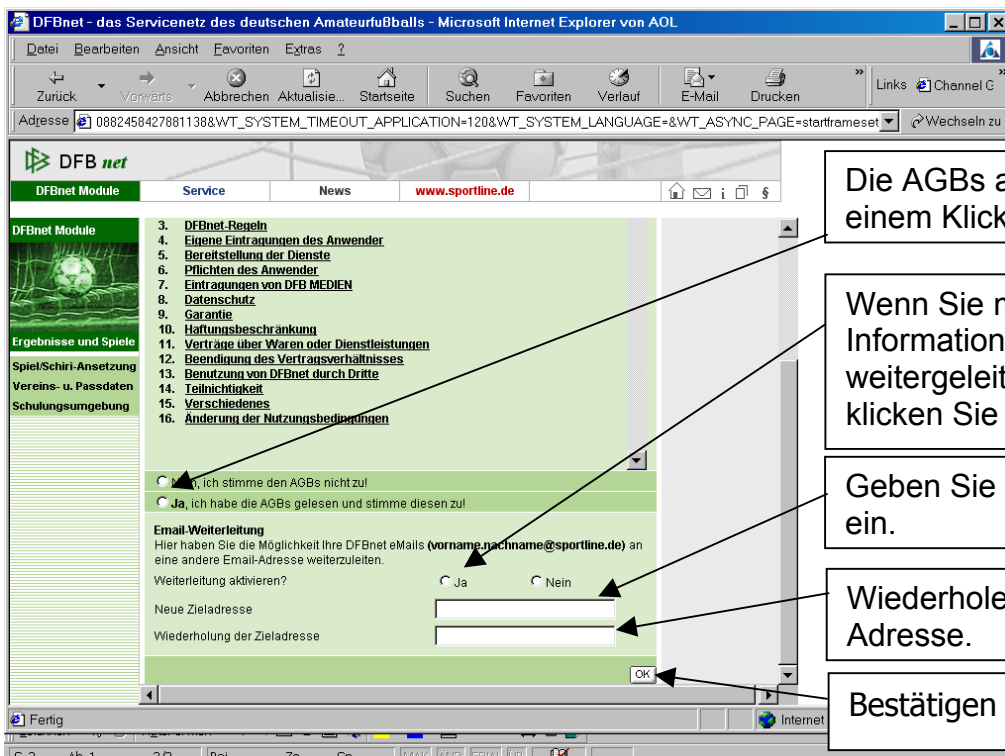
DFBnet - das Servicenetz des deutschen Amateurfußballs - Microsoft Internet Explorer von AOL

Datei Bearbeiten Ansicht Favoriten Extras ?

Zurück Vorwärts Abbrechen Aktualisie... Startseite Suchen Favoriten Verlauf E-Mail Drucken Links Channel G

Adresse 0882458427881138&WT_SYSTEM_TIMEOUT_APPLICATION=120&WT_SYSTEM_LANGUAGE=&WT_ASYNC_PAGE=startframeset Wechseln zu

DFB net

DFBnet Module | Service | News | www.sportline.de

DFBnet Module

Ergebnisse und Spiele

Spiel/Schiri-Ansetzung
Vereins- u. Passdaten
Schulungsumgebung

3. DFBnet-Regeln
4. Eigene Eintragungen des Anwender
5. Bereitstellung der Dienste
6. Pflichten des Anwender
7. Eintragungen von DFB MEDIEN
8. Datenschutz
9. Garantie
10. Haftungsbeschränkung
11. Verträge über Waren oder Dienstleistungen
12. Beendigung des Vertragsverhältnisses
13. Benutzung von DFBnet durch Dritte
14. Teilnichtigkeit
15. Verschiedenes
16. Änderung der Nutzungsbedingungen

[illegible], ich stimme den AGBs nicht zu!
Ja, ich habe die AGBs gelesen und stimme diesen zu!

Email-Weiterleitung
Hier haben Sie die Möglichkeit Ihre DFBnet eMails (vorname.nachname@sportline.de) an eine andere Email-Adresse weiterzuleiten.

Weiterleitung aktivieren? Ja Nein

Neue Zieladresse

Wiederholung der Zieladresse

OK

Fertig

Internet

Die AGBs a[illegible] einem Klick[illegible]

Wenn Sie n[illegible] Information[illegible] weitergeleit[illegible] klicken Sie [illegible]

Geben Sie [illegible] ein.

Wiederhole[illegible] Adresse.

Bestätigen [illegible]